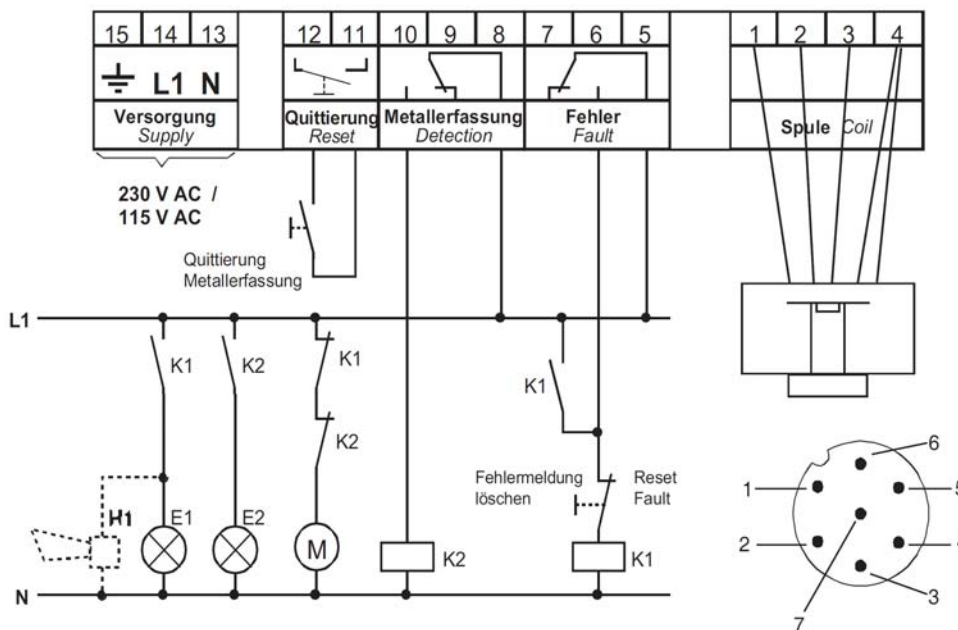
15 14 13
L1 N
Versorgung
Supply

12 11
Quittierung
Reset

10 9 8
Metallerfassung
Detection

7 6 5
Fehler
Fault

1 2 3 4
Spule Coil

230 V AC /
115 V AC

Quittierung
Metallerfassung

L1

K1
K2
K1
K2
K1

Fehlermeldung löschen
Reset Fault

H1
E1
E2
M
K2
K1

N

6
1
5
2
3
7